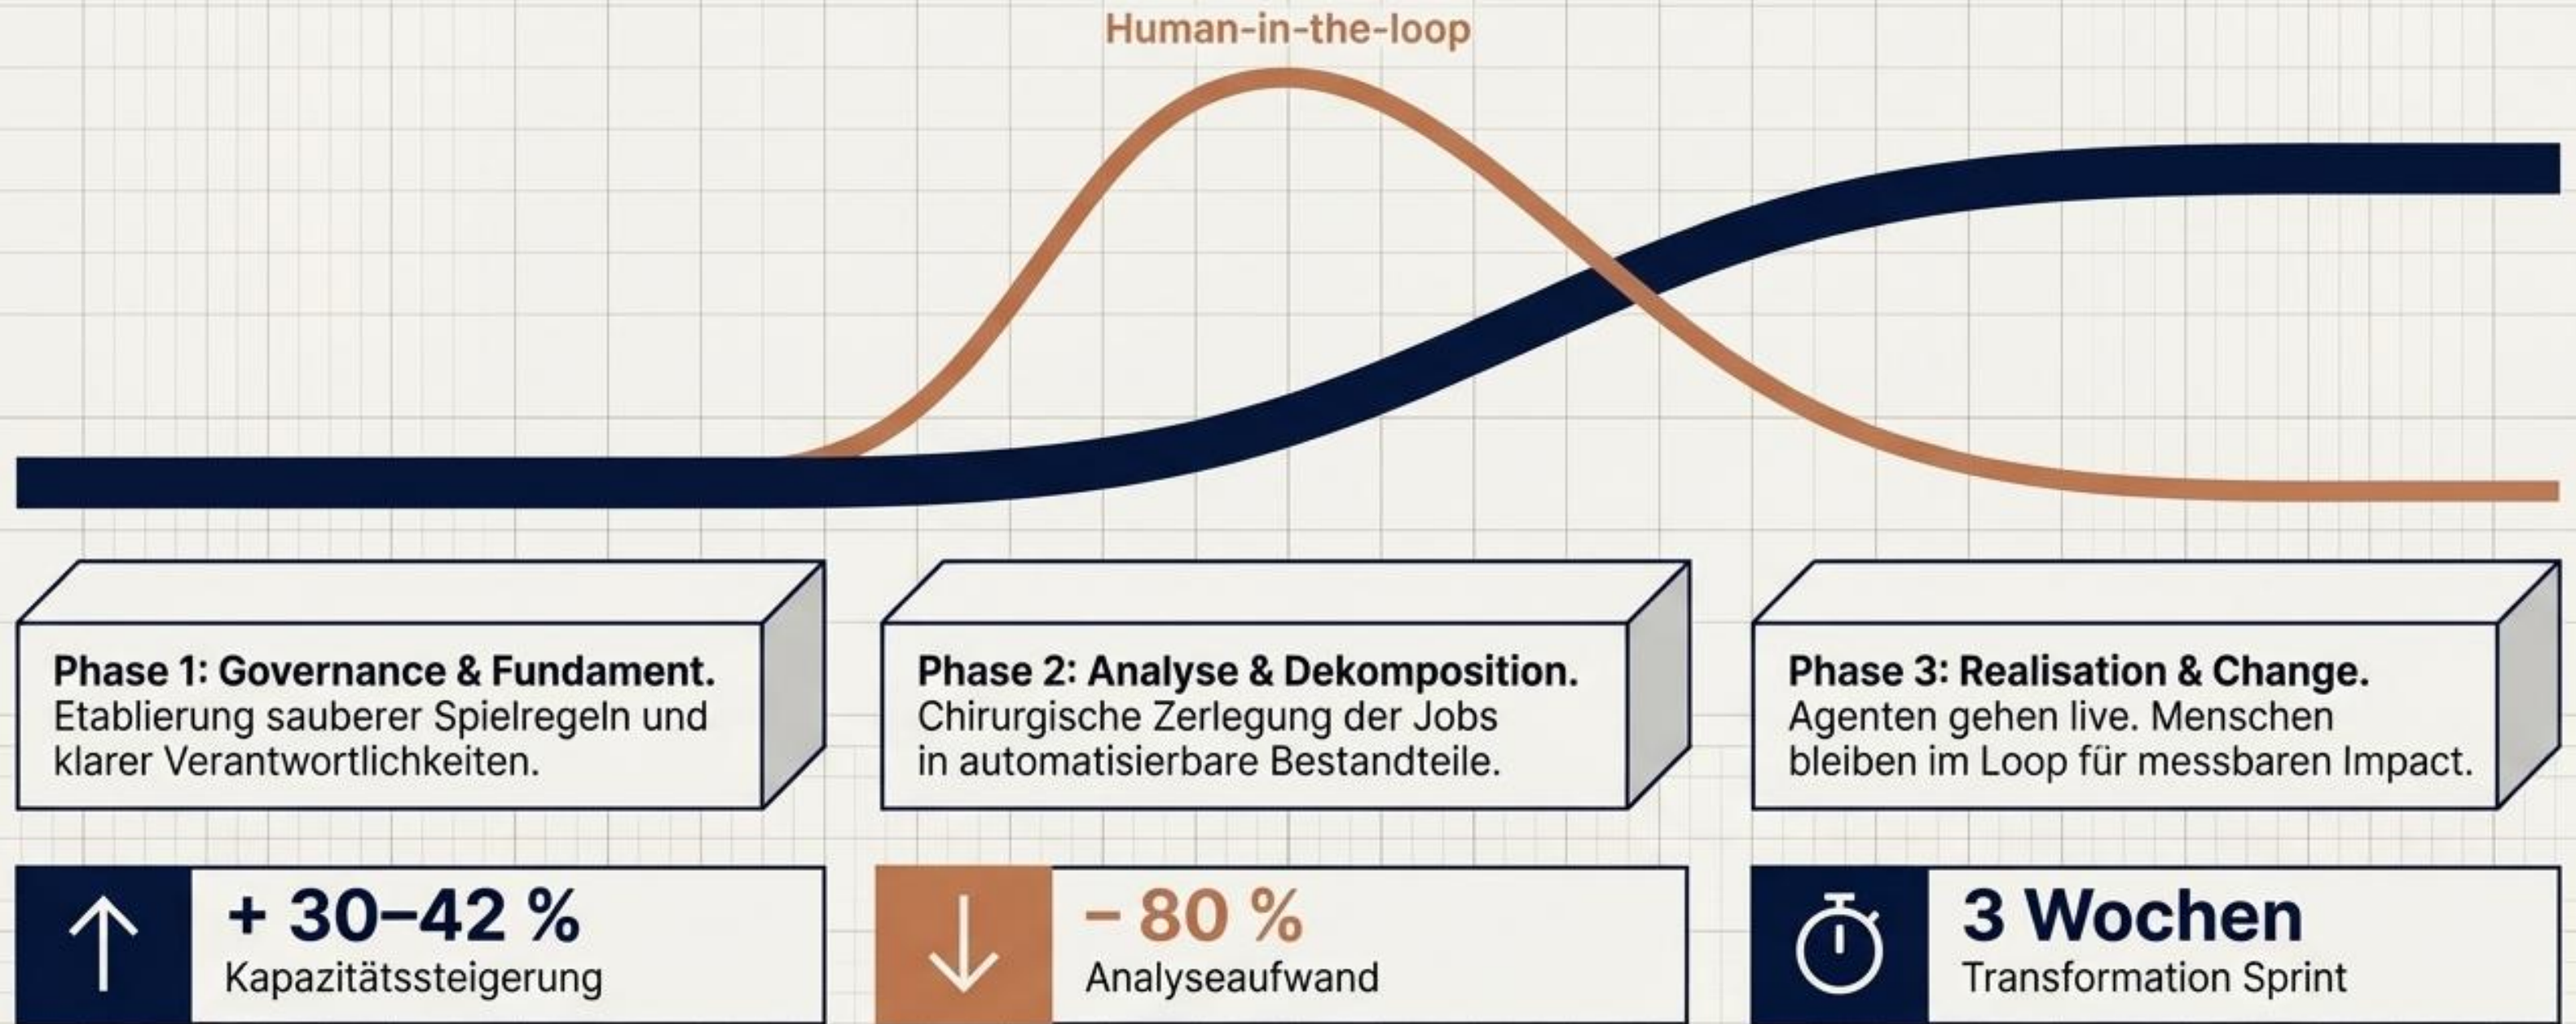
Human-in-the-loop

**Phase 1: Governance & Fundament.** Etablierung sauberer Spielregeln und klarer Verantwortlichkeiten.

**Phase 2: Analyse & Dekomposition.** Chirurgische Zerlegung der Jobs in automatisierbare Bestandteile.

**Phase 3: Realisation & Change.** Agenten gehen live. Menschen bleiben im Loop für messbaren Impact.

↑ + 30–42 %
Kapazitätssteigerung

↓ – 80 %
Analyseaufwand

3 Wochen
Transformation Sprint